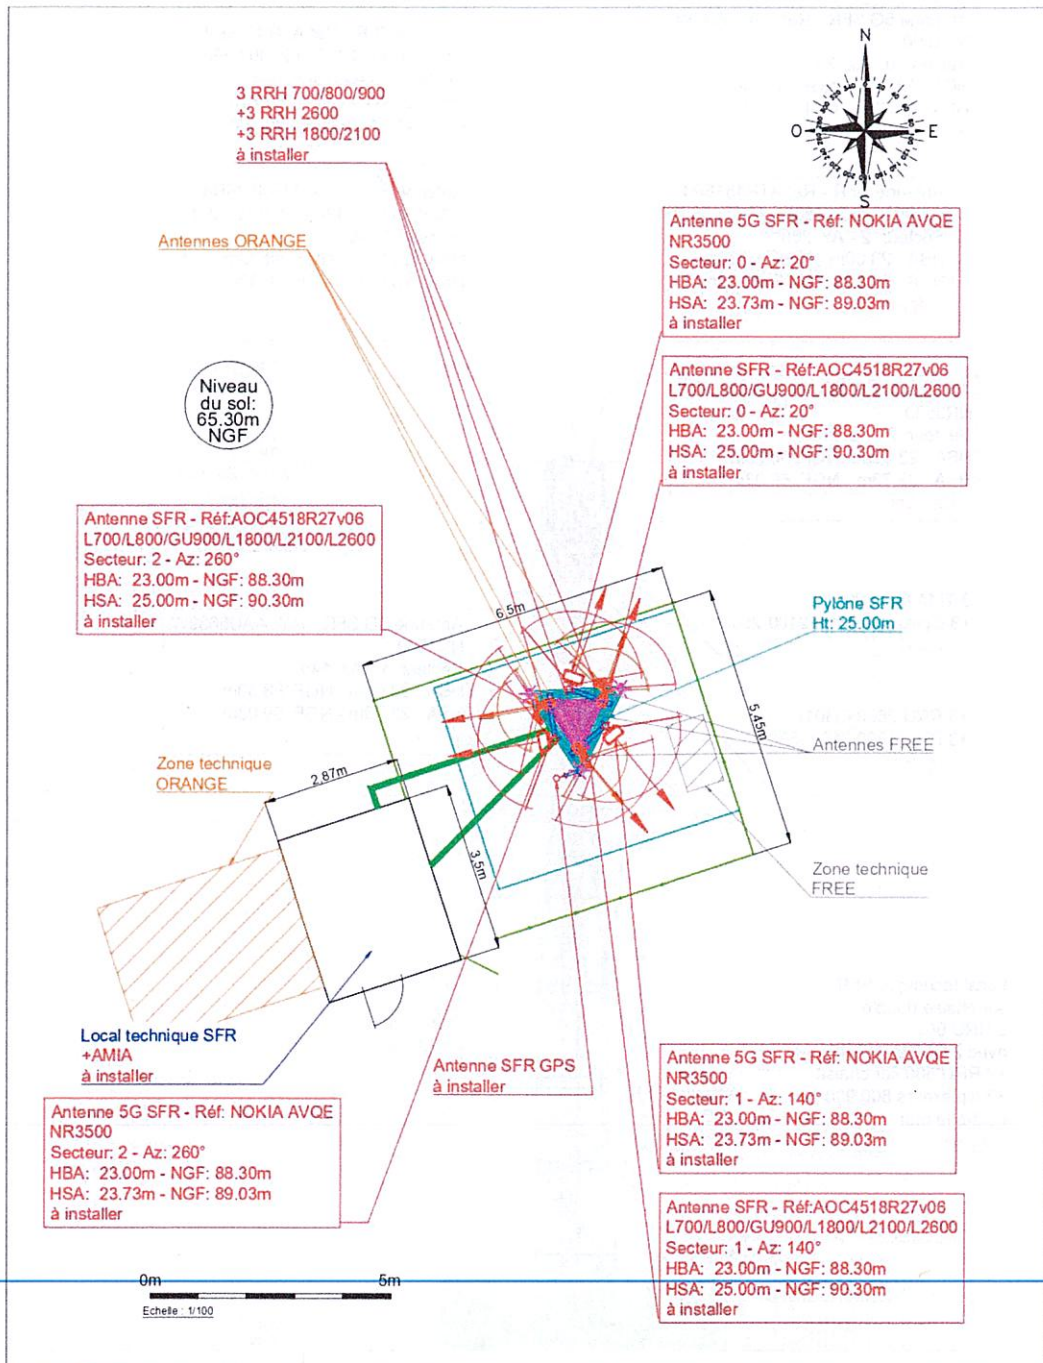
3 RRH 700/800/900
+3 RRH 2600
+3 RRH 1800/2100
à installer

N
O
E
S

Antennes ORANGE

Antenne 5G SFR - Réf: NOKIA AVQE
NR3500
Secteur: 0 - Az: 20°
HBA: 23.00m - NGF: 88.30m
HSA: 23.73m - NGF: 89.03m
à installer

Antenne SFR - Réf:AOC4518R27v06
L700/L800/GU900/L1800/L2100/L2600
Secteur: 0 - Az: 20°
HBA: 23.00m - NGF: 88.30m
HSA: 25.00m - NGF: 90.30m
à installer

Niveau du sol: 65.30m NGF

Antenne SFR - Réf:AOC4518R27v06
L700/L800/GU900/L1800/L2100/L2600
Secteur: 2 - Az: 260°
HBA: 23.00m - NGF: 88.30m
HSA: 25.00m - NGF: 90.30m
à installer

6.5m

Pylône SFR
Ht: 25.00m

5.45m

Antennes FREE

Zone technique
ORANGE

2.87m

3.5m

Zone technique
FREE

Local technique SFR
+AMIA
à installer

Antenne SFR GPS
à installer

Antenne 5G SFR - Réf: NOKIA AVQE
NR3500
Secteur: 1 - Az: 140°
HBA: 23.00m - NGF: 88.30m
HSA: 23.73m - NGF: 89.03m
à installer

Antenne 5G SFR - Réf: NOKIA AVQE
NR3500
Secteur: 2 - Az: 260°
HBA: 23.00m - NGF: 88.30m
HSA: 23.73m - NGF: 89.03m
à installer

Antenne SFR - Réf:AOC4518R27v06
L700/L800/GU900/L1800/L2100/L2600
Secteur: 1 - Az: 140°
HBA: 23.00m - NGF: 88.30m
HSA: 25.00m - NGF: 90.30m
à installer

0m
5m
Echelle : 1/100